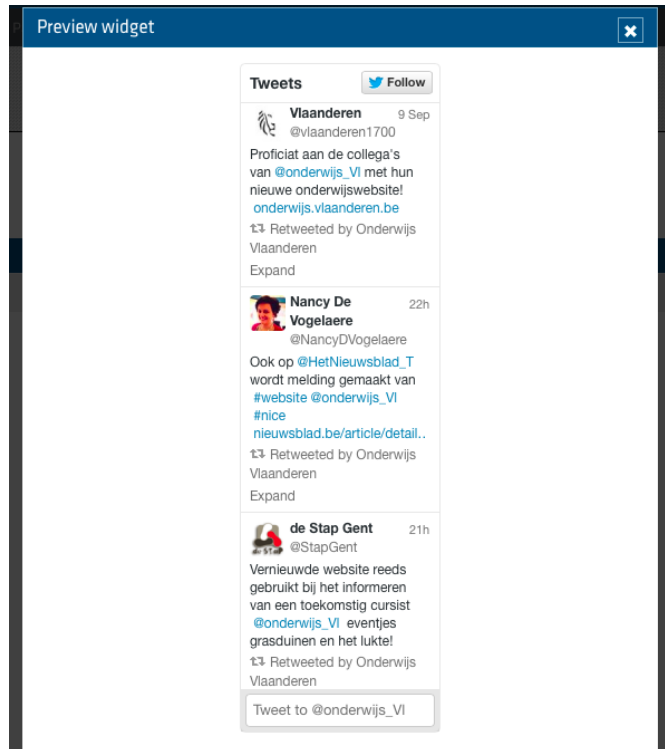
Preview widget

Tweets

Follow

Vlaanderen 9 Sep
@vlaanderen1700

Proficiat aan de collega's van @onderwijs_Vl met hun nieuwe onderwijswebsite! onderwijs.vlaanderen.be

Retweeted by Onderwijs Vlaanderen

Expand

Nancy De Vogelaere 22h
@NancyDVogelaere

Ook op @HetNieuwsblad_T wordt melding gemaakt van #website @onderwijs_Vl #nice nieuwsblad.be/article/detail..

Retweeted by Onderwijs Vlaanderen

Expand

de Stap Gent 21h
@StapGent

Vernieuwde website reeds gebruikt bij het informeren van een toekomstig cursist @onderwijs_Vl eventjes grasduinen en het lukte!

Retweeted by Onderwijs Vlaanderen

Tweet to @onderwijs_Vl